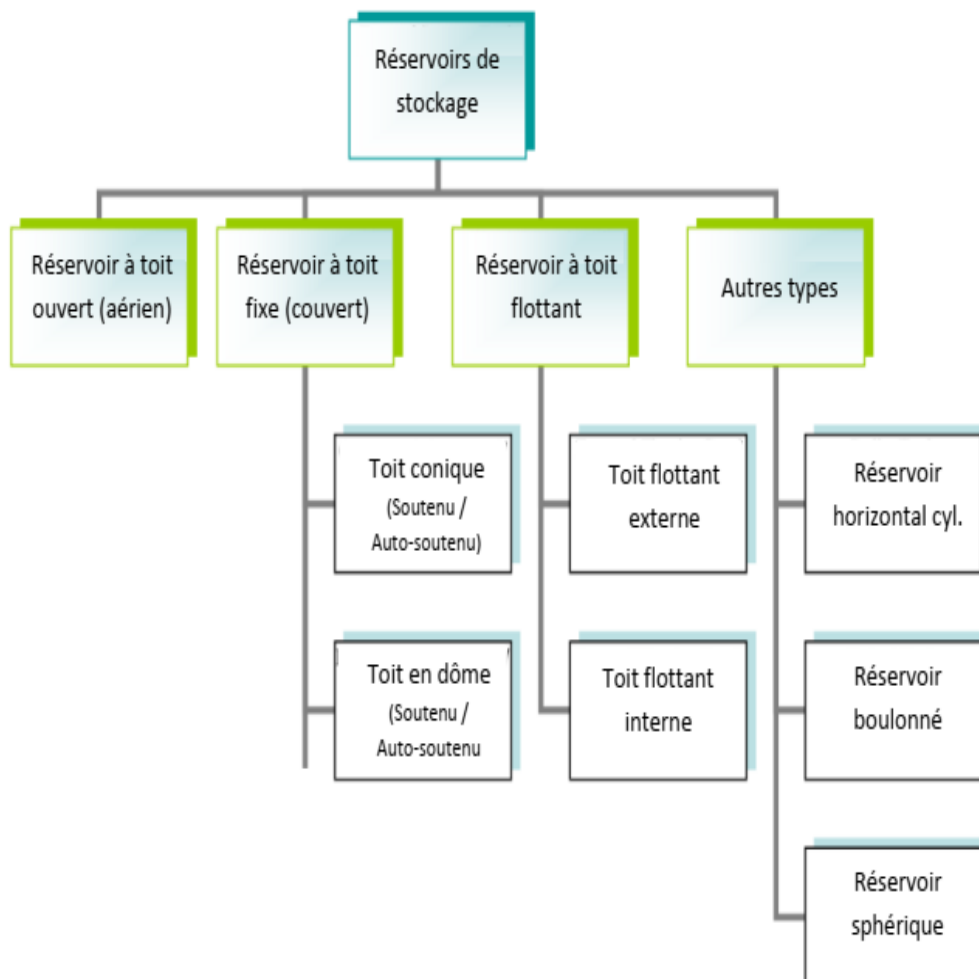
Réservoirs de stockage

Réservoir à toit ouvert (aérien)

Réservoir à toit fixe (couvert)

Réservoir à toit flottant

Autres types

Toit conique (Soutenu / Auto-soutenu)

Toit en dôme (Soutenu / Auto-soutenu

Toit flottant externe

Toit flottant interne

Réservoir horizontal cyl.

Réservoir boulonné

Réservoir sphérique